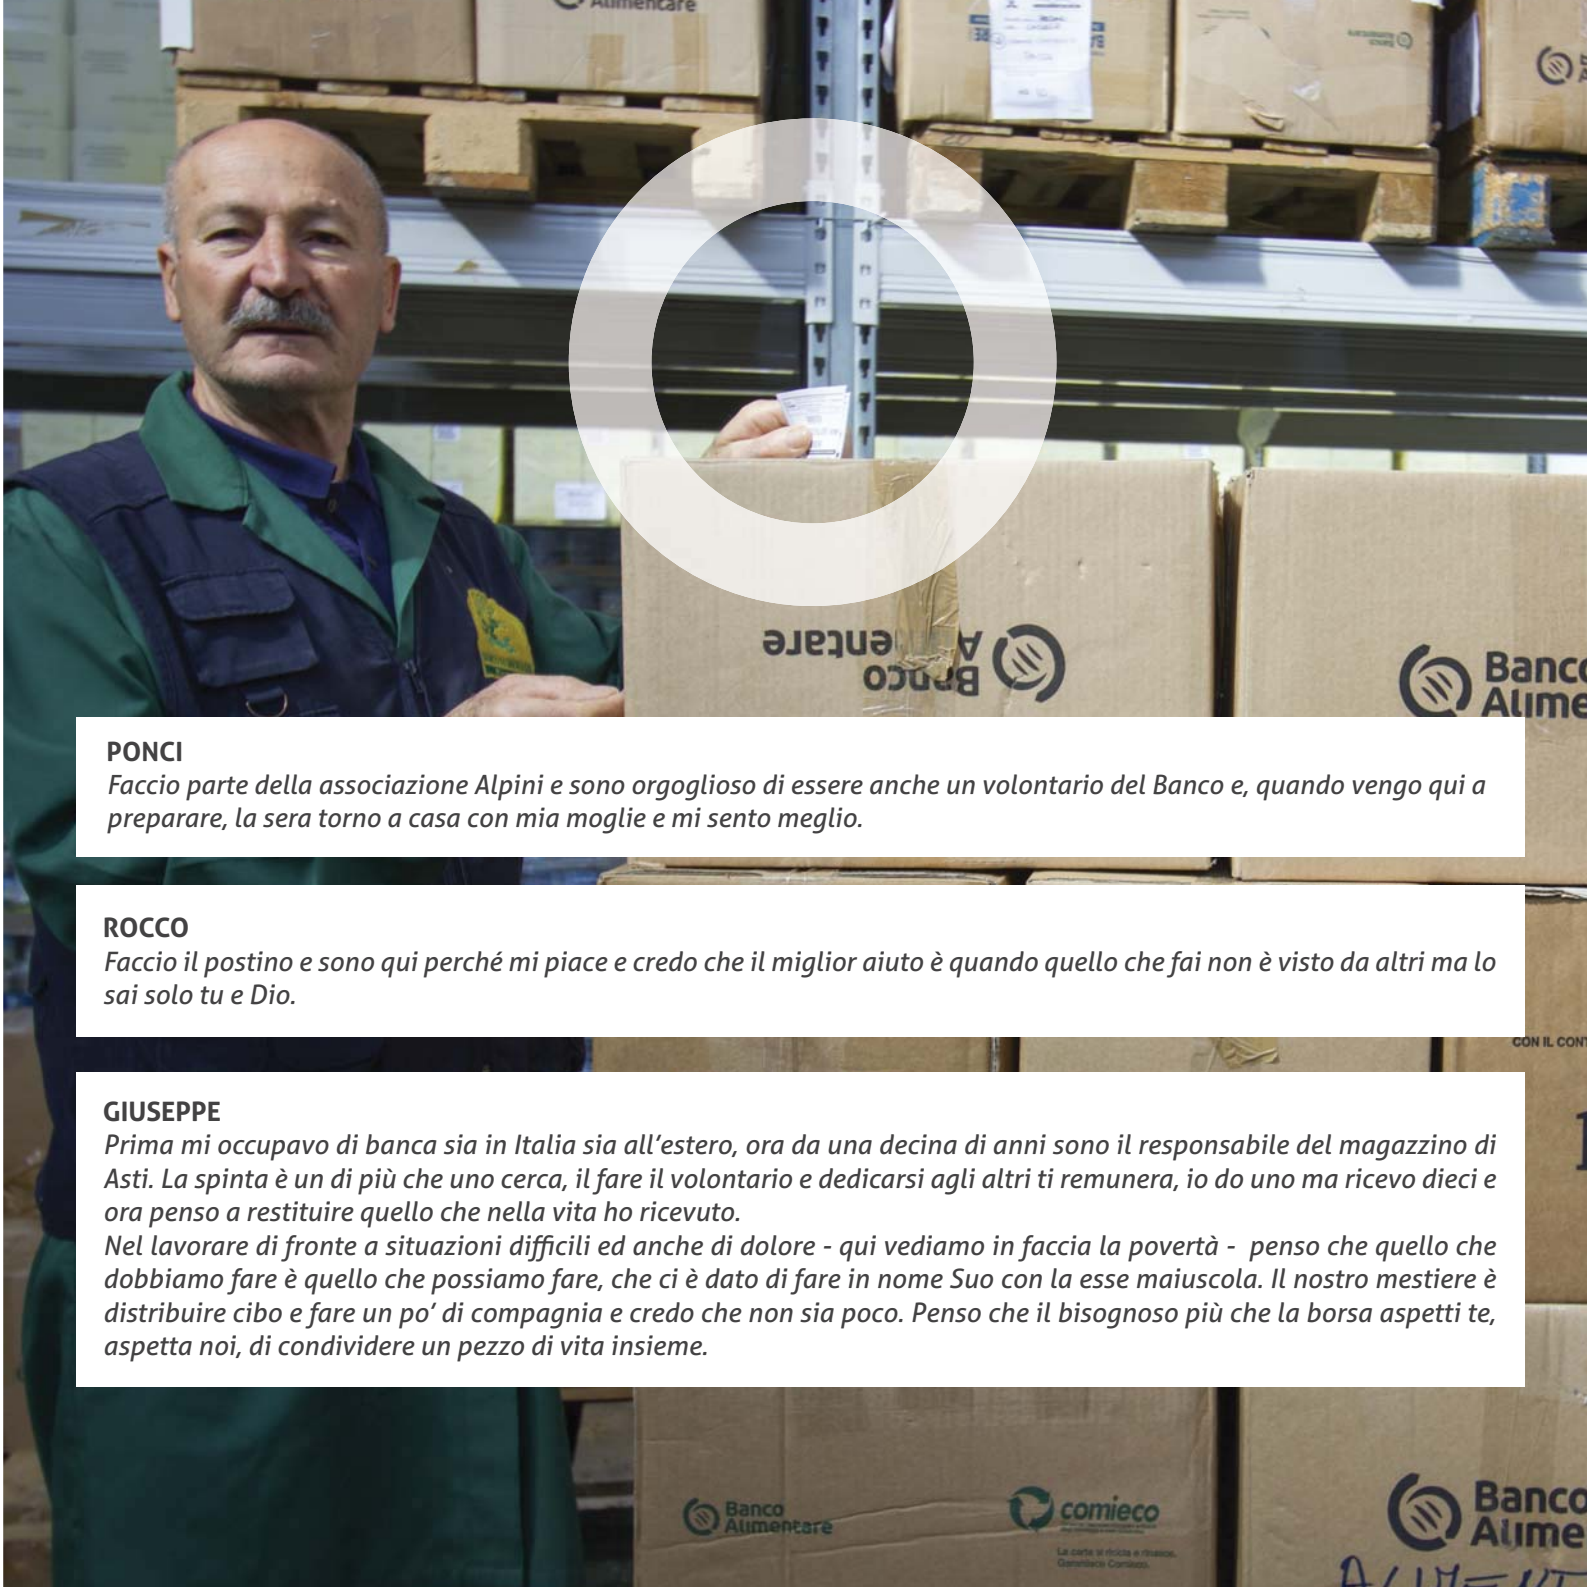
Alimentare

Banco Alimentare

Banco Alime

PONCI
Faccio parte della associazione Alpini e sono orgoglioso di essere anche un volontario del Banco e, quando vengo qui a preparare, la sera torno a casa con mia moglie e mi sento meglio.

ROCCO
Faccio il postino e sono qui perché mi piace e credo che il miglior aiuto è quando quello che fai non è visto da altri ma lo sai solo tu e Dio.

CON IL CONT

GIUSEPPE
Prima mi occupavo di banca sia in Italia sia all'estero, ora da una decina di anni sono il responsabile del magazzino di Asti. La spinta è un di più che uno cerca, il fare il volontario e dedicarsi agli altri ti remunera, io do uno ma ricevo dieci e ora penso a restituire quello che nella vita ho ricevuto.
Nel lavorare di fronte a situazioni difficili ed anche di dolore - qui vediamo in faccia la povertà - penso che quello che dobbiamo fare è quello che possiamo fare, che ci è dato di fare in nome Suo con la esse maiuscola. Il nostro mestiere è distribuire cibo e fare un po' di compagnia e credo che non sia poco. Penso che il bisognoso più che la borsa aspetti te, aspetta noi, di condividere un pezzo di vita insieme.

Banco Alimentare

comieco

Banco Alime

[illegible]